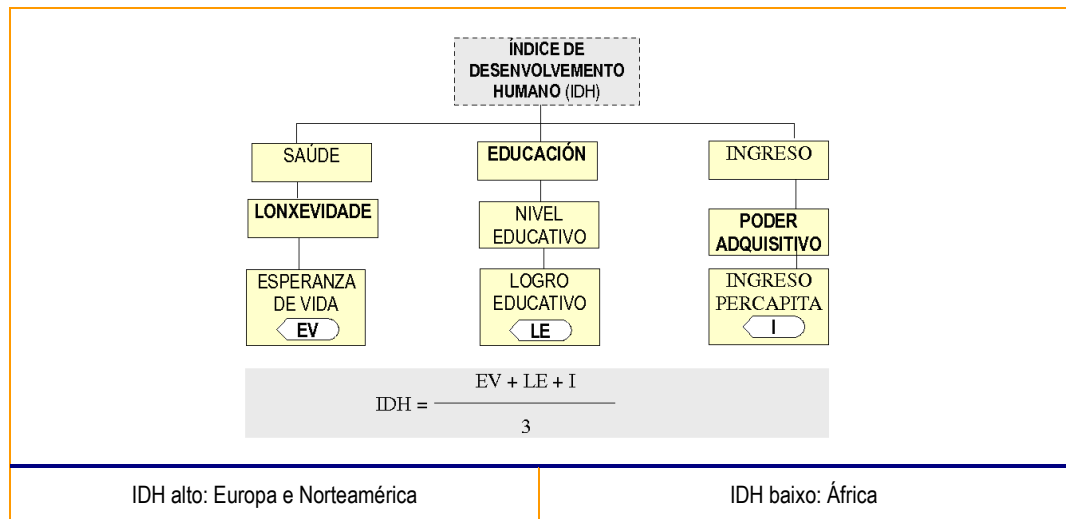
ÍNDICE DE DESENVOLVEMENTO HUMANO (IDH)

SAÚDE

LONXEVIDADE

ESPERANZA DE VIDA

EV

EDUCACIÓN

NIVEL EDUCATIVO

LOGRO EDUCATIVO

LE

INGRESO

PODER ADQUISITIVO

INGRESO PERCAPITA

I

$IDH = \frac{EV + LE + I}{3}$

| IDH alto: Europa e Norteamérica | IDH baixo: África |
|---|---|